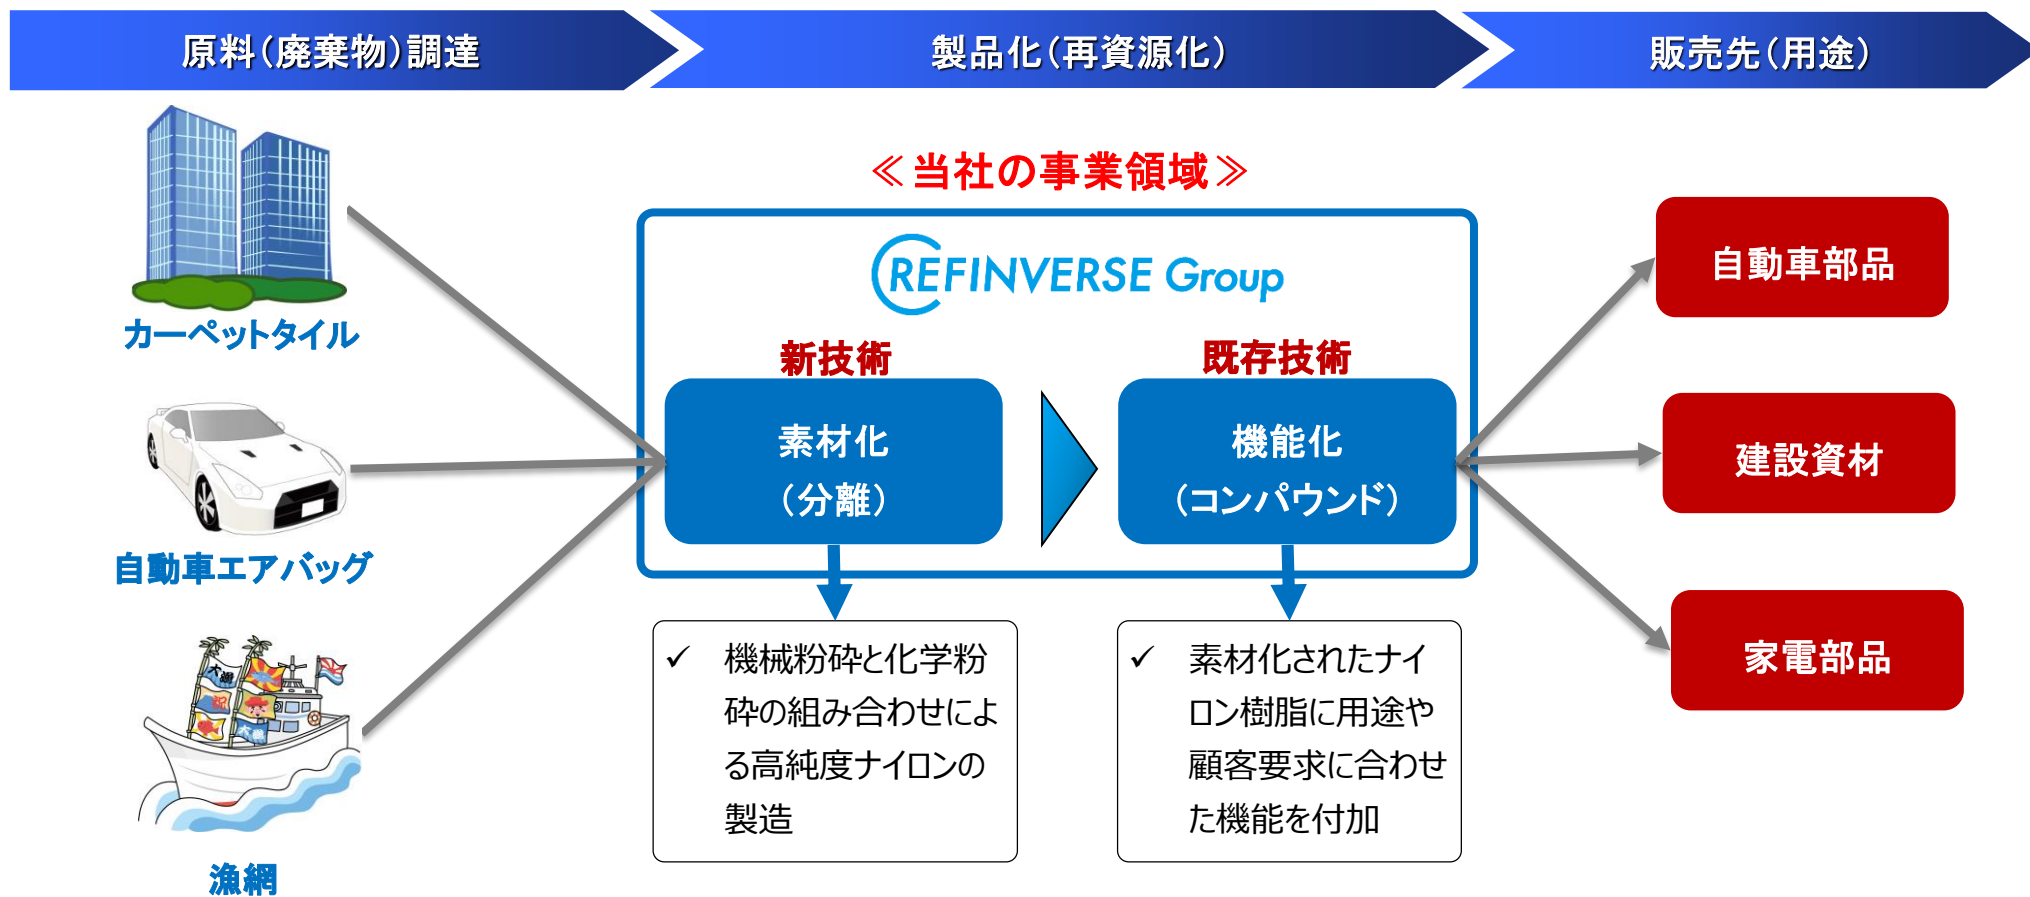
原料（廃棄物）調達

製品化（再資源化）

販売先（用途）

≪当社の事業領域≫

REFINVERSE Group

カーペットタイル

自動車エアバッグ

漁網

新技術

素材化
（分離）

既存技術

機能化
（コンパウンド）

✓ 機械粉砕と化学粉砕の組み合わせによる高純度ナイロンの製造

✓ 素材化されたナイロン樹脂に用途や顧客要求に合わせた機能を付加

自動車部品

建設資材

家電部品